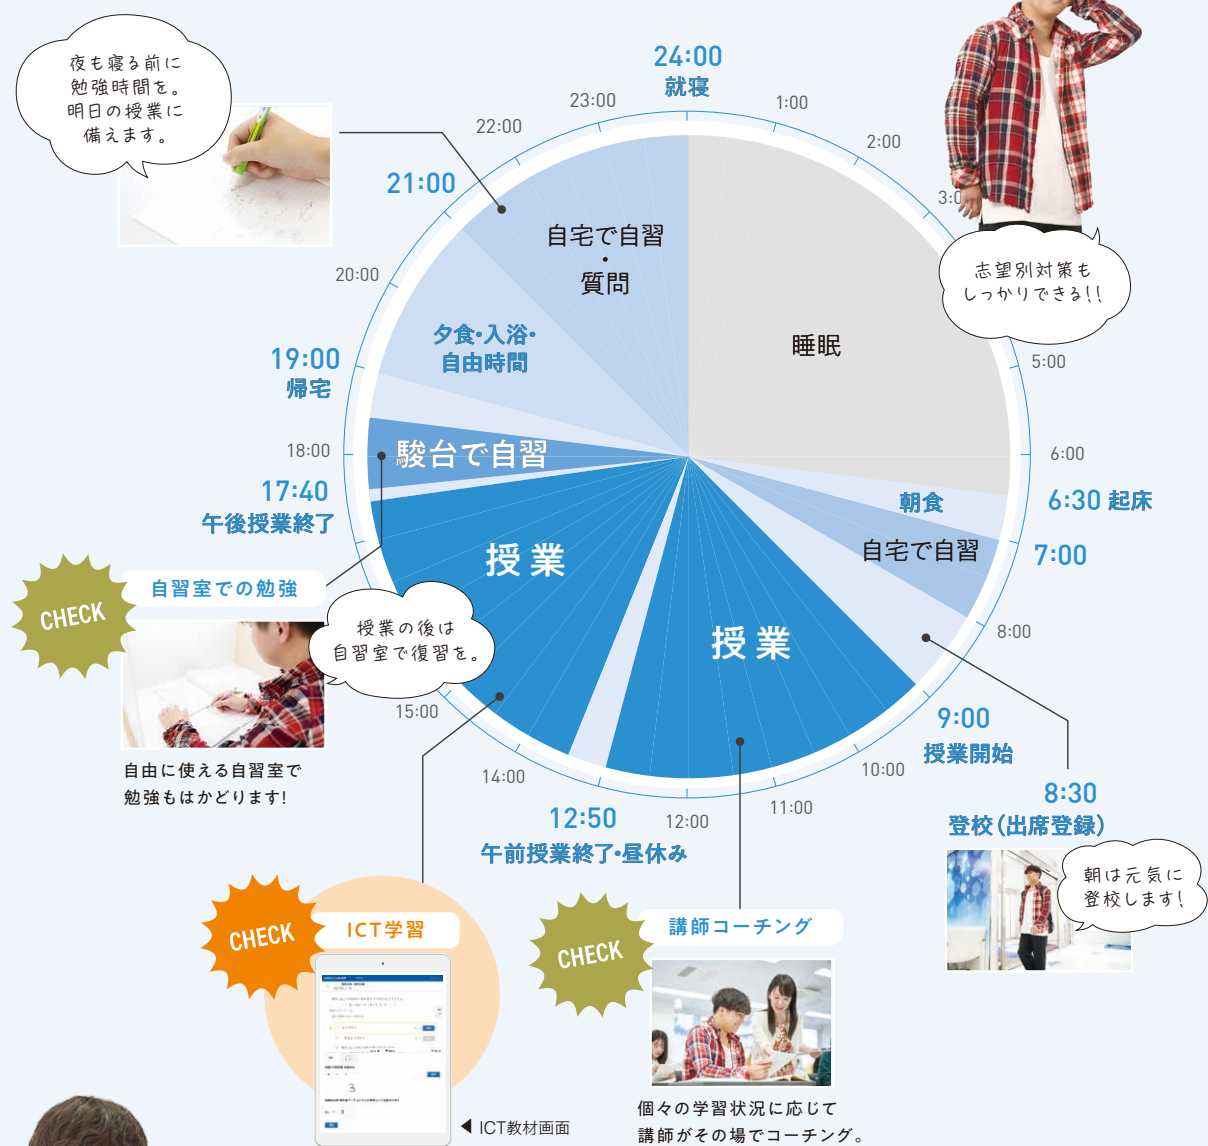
夜も寝る前に
勉強時間を。
明日の授業に
備えます。

24:00
就寝

23:00
22:00
21:00
20:00
19:00
帰宅
18:00
17:40
午後授業終了
1:00
2:00
3:00
5:00
6:00
6:30 起床
7:00
8:00
9:00
授業開始
10:00
11:00
12:00
12:50
午前授業終了・昼休み
14:00
15:00

自宅で自習
・
質問

夕食・入浴・
自由時間

睡眠

駿台で自習

朝食

自宅で自習

授業

授業

志望別対策も
しっかりできる!!

CHECK
自習室での勉強

授業の後は
自習室で復習を。

自由に使える自習室で
勉強もはかどります!

8:30
登校(出席登録)

朝は元気に
登校します!

CHECK
ICT学習

◀ ICT教材画面

CHECK
講師コーチング

個々の学習状況に応じて
講師がその場でコーチング。